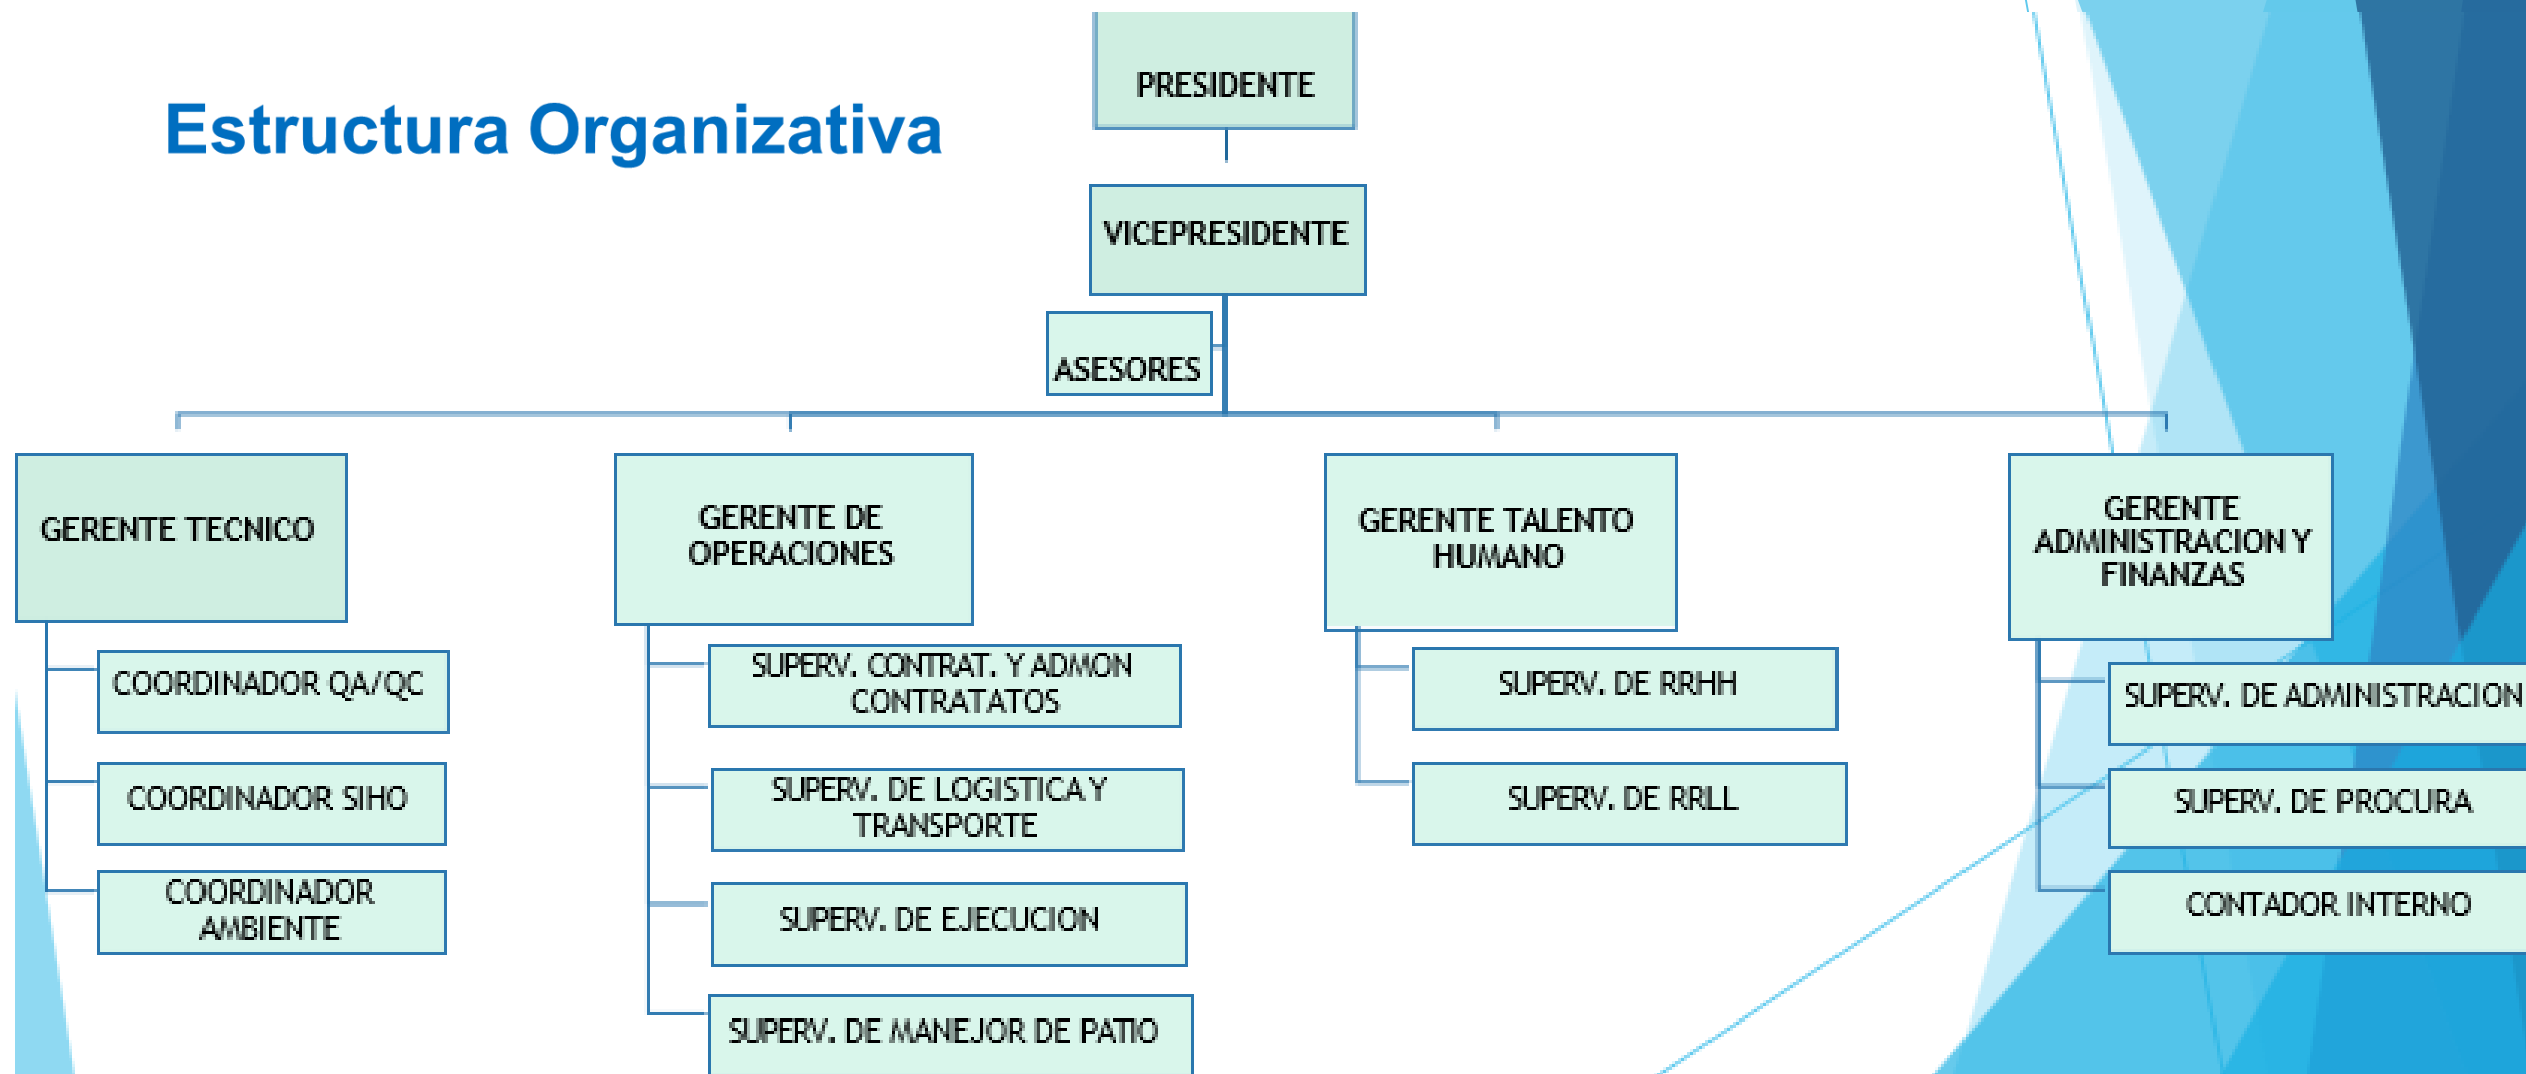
Estructura Organizativa

PRESIDENTE

VICEPRESIDENTE

ASESORES

GERENTE TECNICO

COORDINADOR QA/QC

COORDINADOR SIHO

COORDINADOR AMBIENTE

GERENTE DE OPERACIONES

SUPERV. CONTRAT. Y ADMON CONTRATATOS

SUPERV. DE LOGISTICA Y TRANSPORTE

SUPERV. DE EJECUCION

SUPERV. DE MANEJOR DE PATIO

GERENTE TALENTO HUMANO

SUPERV. DE RRHH

SUPERV. DE RRLL

GERENTE ADMINISTRACION Y FINANZAS

SUPERV. DE ADMINISTRACION

SUPERV. DE PROCURA

CONTADOR INTERNO